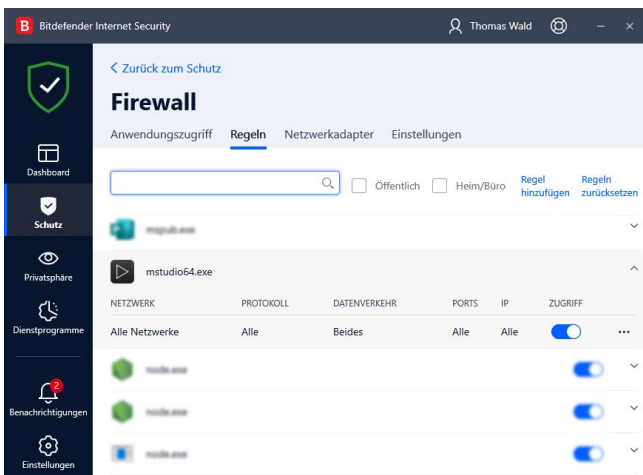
B Bitdefender Internet Security

Thomas Wald

Dashboard

Schutz

Privatsphäre

Dienstprogramme

2

Benachrichtigungen

Einstellungen

< Zurück zum Schutz

Firewall

Anwendungszugriff Regeln Netzwerkadapter Einstellungen

Öffentlich Heim/Büro Regel hinzufügen Regeln zurücksetzen

mspub.exe

mstudio64.exe

| NETZWERK | PROTOKOLL | DATENVERKEHR | PORTS | IP | ZUGRIFF |
|---|---|---|---|---|---|
| Alle Netzwerke | Alle | Beides | Alle | Alle | |

node.exe

node.exe

node.exe